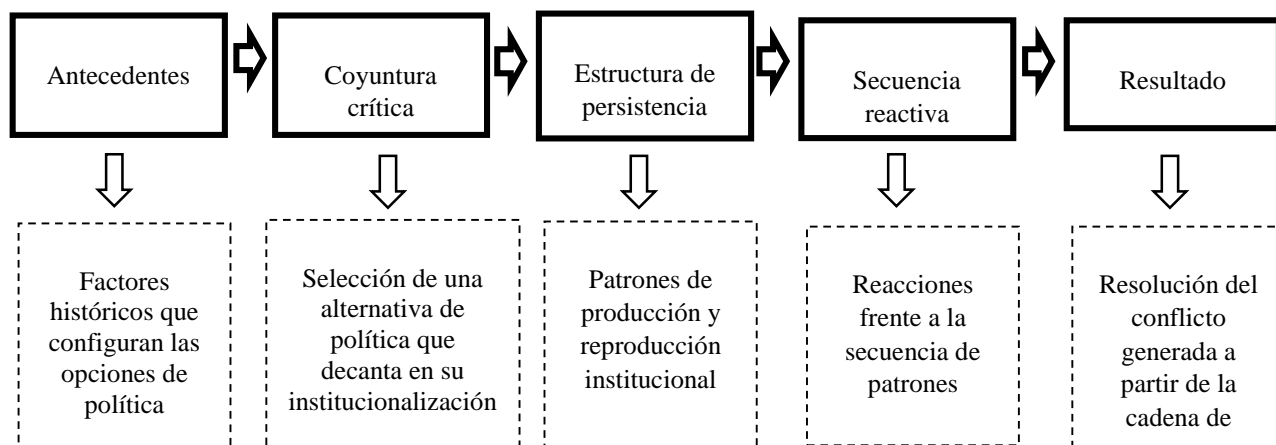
Antecedentes

Coyuntura crítica

Estructura de persistencia

Secuencia reactiva

Resultado

Factores históricos que configuran las opciones de política

Selección de una alternativa de política que decanta en su institucionalización

Patrones de producción y reproducción institucional

Reacciones frente a la secuencia de patrones

Resolución del conflicto generada a partir de la cadena de